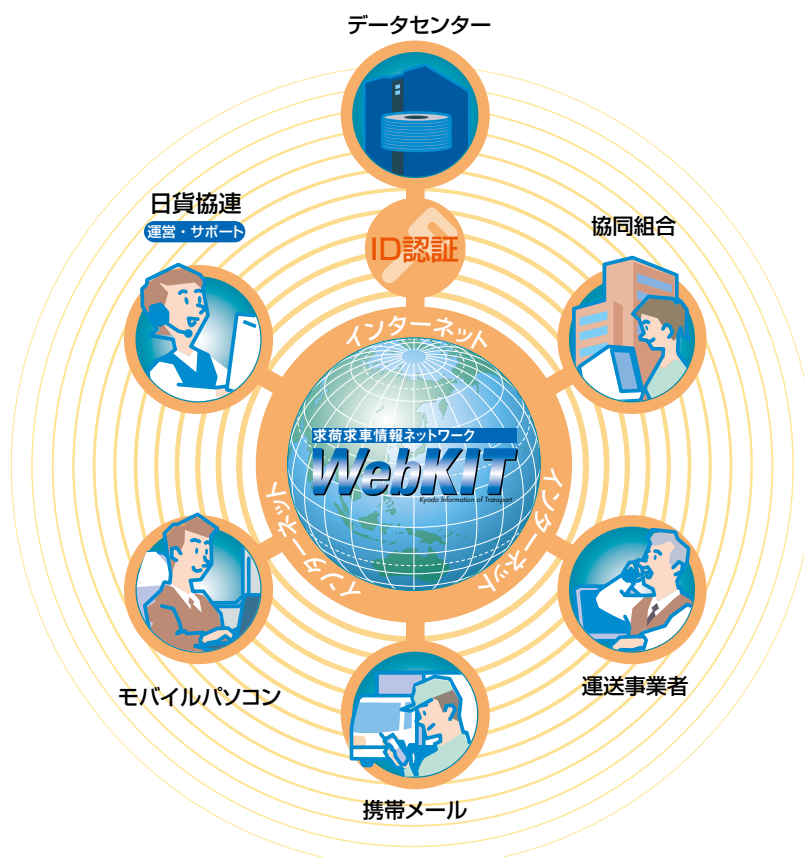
データセンター

日貨協連
運営・サポート

ID認証

協同組合

インターネット

求荷求車情報ネットワーク
WebKIT
Kyodo Information of Transport

インターネット

インターネット

モバイルパソコン

運送事業者

携帯メール